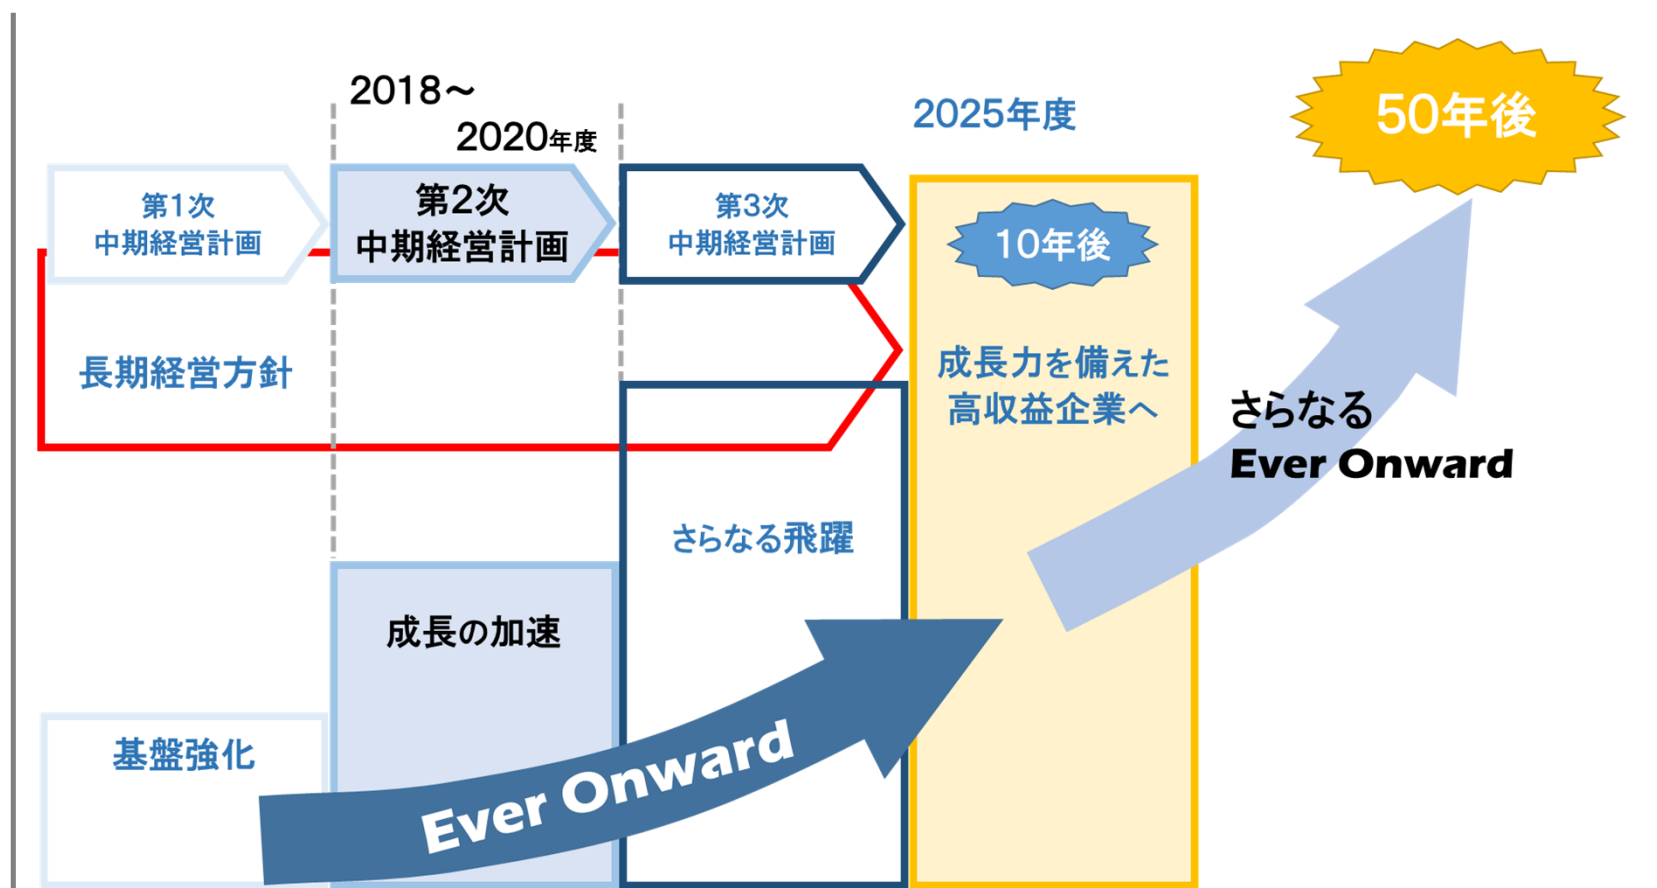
2018～
2020年度

2025年度

50年後

第1次
中期経営計画

第2次
中期経営計画

第3次
中期経営計画

10年後

長期経営方針

成長力を備えた
高収益企業へ

さらなる
Ever Onward

さらなる飛躍

成長の加速

基盤強化

Ever Onward